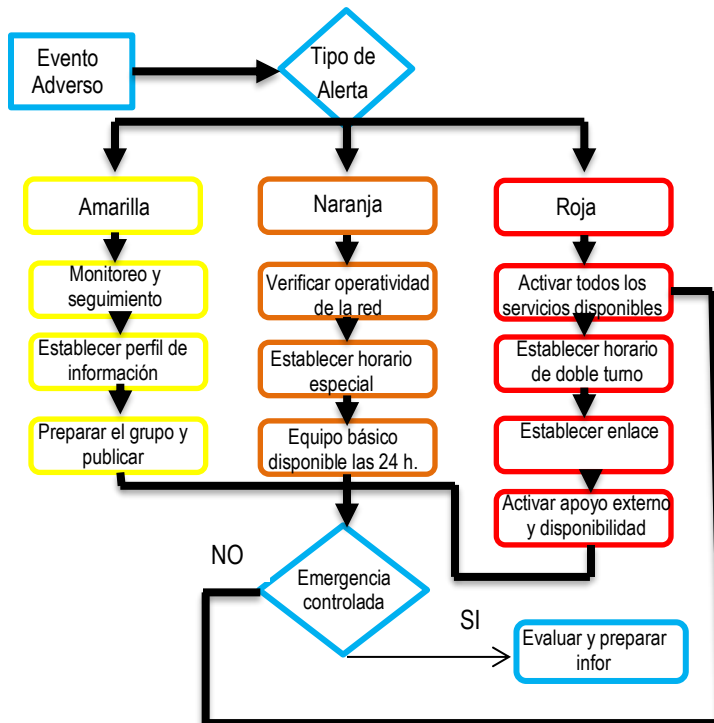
Evento Adverso

Tipo de Alerta

Amarilla

Monitoreo y seguimiento

Establecer perfil de información

Preparar el grupo y publicar

Naranja

Verificar operatividad de la red

Establecer horario especial

Equipo básico disponible las 24 h.

Roja

Activar todos los servicios disponibles

Establecer horario de doble turno

Establecer enlace

Activar apoyo externo y disponibilidad

NO

Emergencia controlada

SI

Evaluar y preparar infor